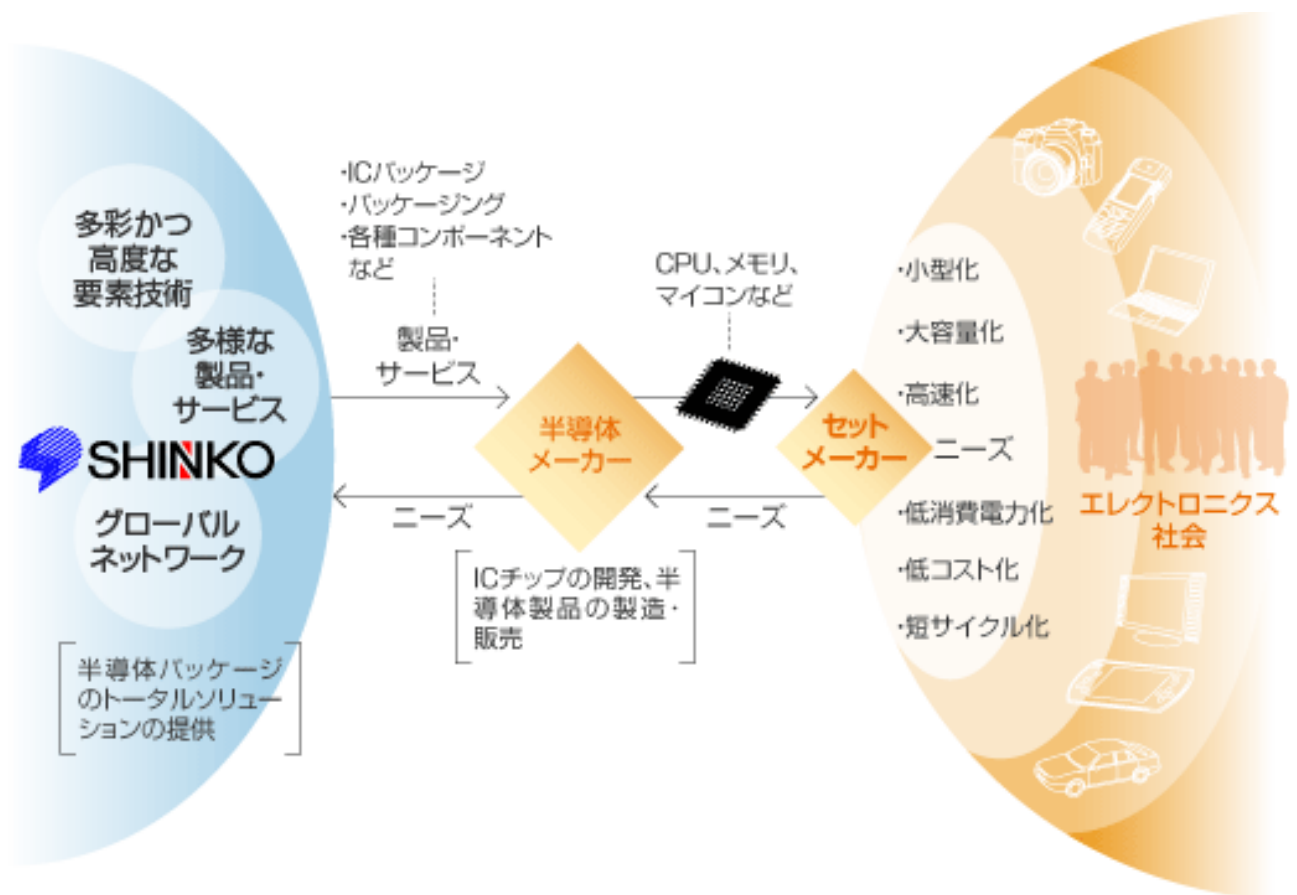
多彩かつ高度な要素技術

多様な製品・サービス

SHINKO

グローバルネットワーク

半導体パッケージのトータルソリューションの提供

・ICパッケージ
・パッケージング
・各種コンポーネントなど

製品・サービス

ニーズ

半導体メーカー

ICチップの開発、半導体製品の製造・販売

CPU、メモリ、マイコンなど

ニーズ

セットメーカー

・小型化
・大容量化
・高速化
ニーズ
・低消費電力化
・低コスト化
・短サイクル化

エレクトロニクス社会